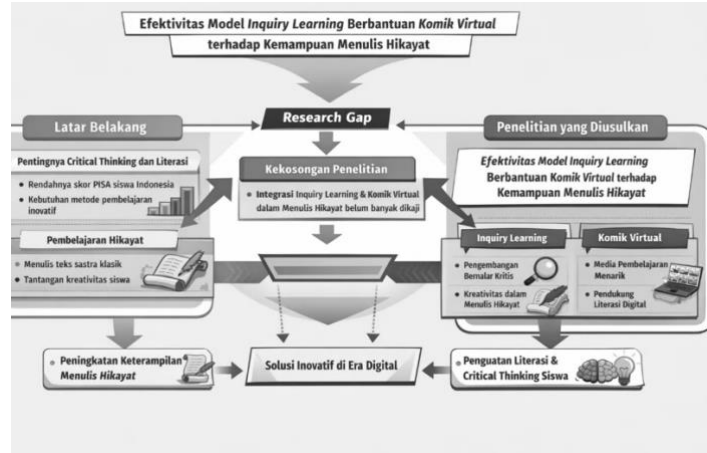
Efektivitas Model Inquiry Learning Berbantuan Komik Virtual terhadap Kemampuan Menulis Hikayat

Research Gap

Latar Belakang

Pentingnya Critical Thinking dan Literasi

• Rendahnya skor PISA siswa Indonesia
• Kebutuhan metode pembelajaran inovatif

Pembelajaran Hikayat

• Menulis teks sastra klasik
• Tantangan kreativitas siswa

Kekosongan Penelitian

• Integrasi Inquiry Learning & Komik Virtual dalam Menulis Hikayat belum banyak dikaji

Penelitian yang Diusulkan

Efektivitas Model Inquiry Learning Berbantuan Komik Virtual terhadap Kemampuan Menulis Hikayat

Inquiry Learning

• Pengembangan Bernalar Kritis
• Kreativitas dalam Menulis Hikayat

Komik Virtual

• Media Pembelajaran Menarik
• Pendukung Literasi Digital

Peningkatan Keterampilan Menulis Hikayat

Solusi Inovatif di Era Digital

Penguatan Literasi & Critical Thinking Siswa